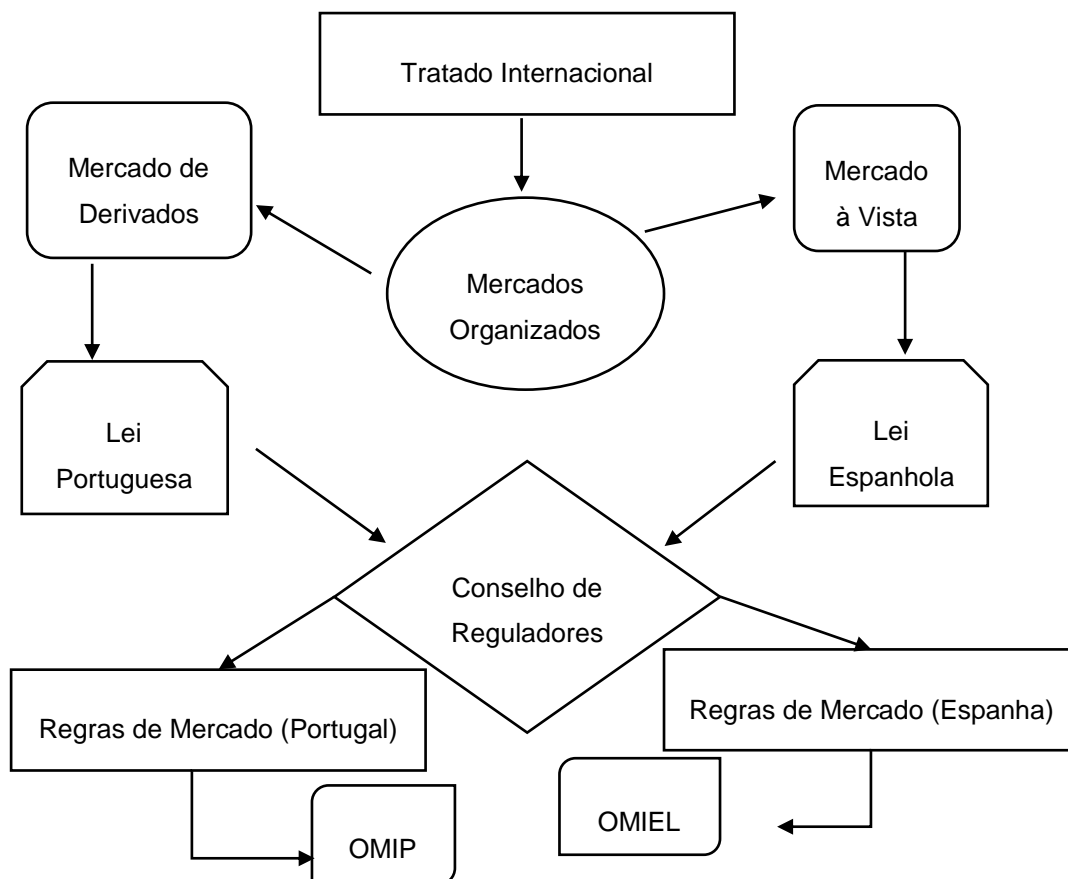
Tratado Internacional

Mercado de Derivados

Mercados Organizados

Mercado à Vista

Lei Portuguesa

Lei Espanhola

Conselho de Reguladores

Regras de Mercado (Portugal)

Regras de Mercado (Espanha)

OMIP

OMIEL